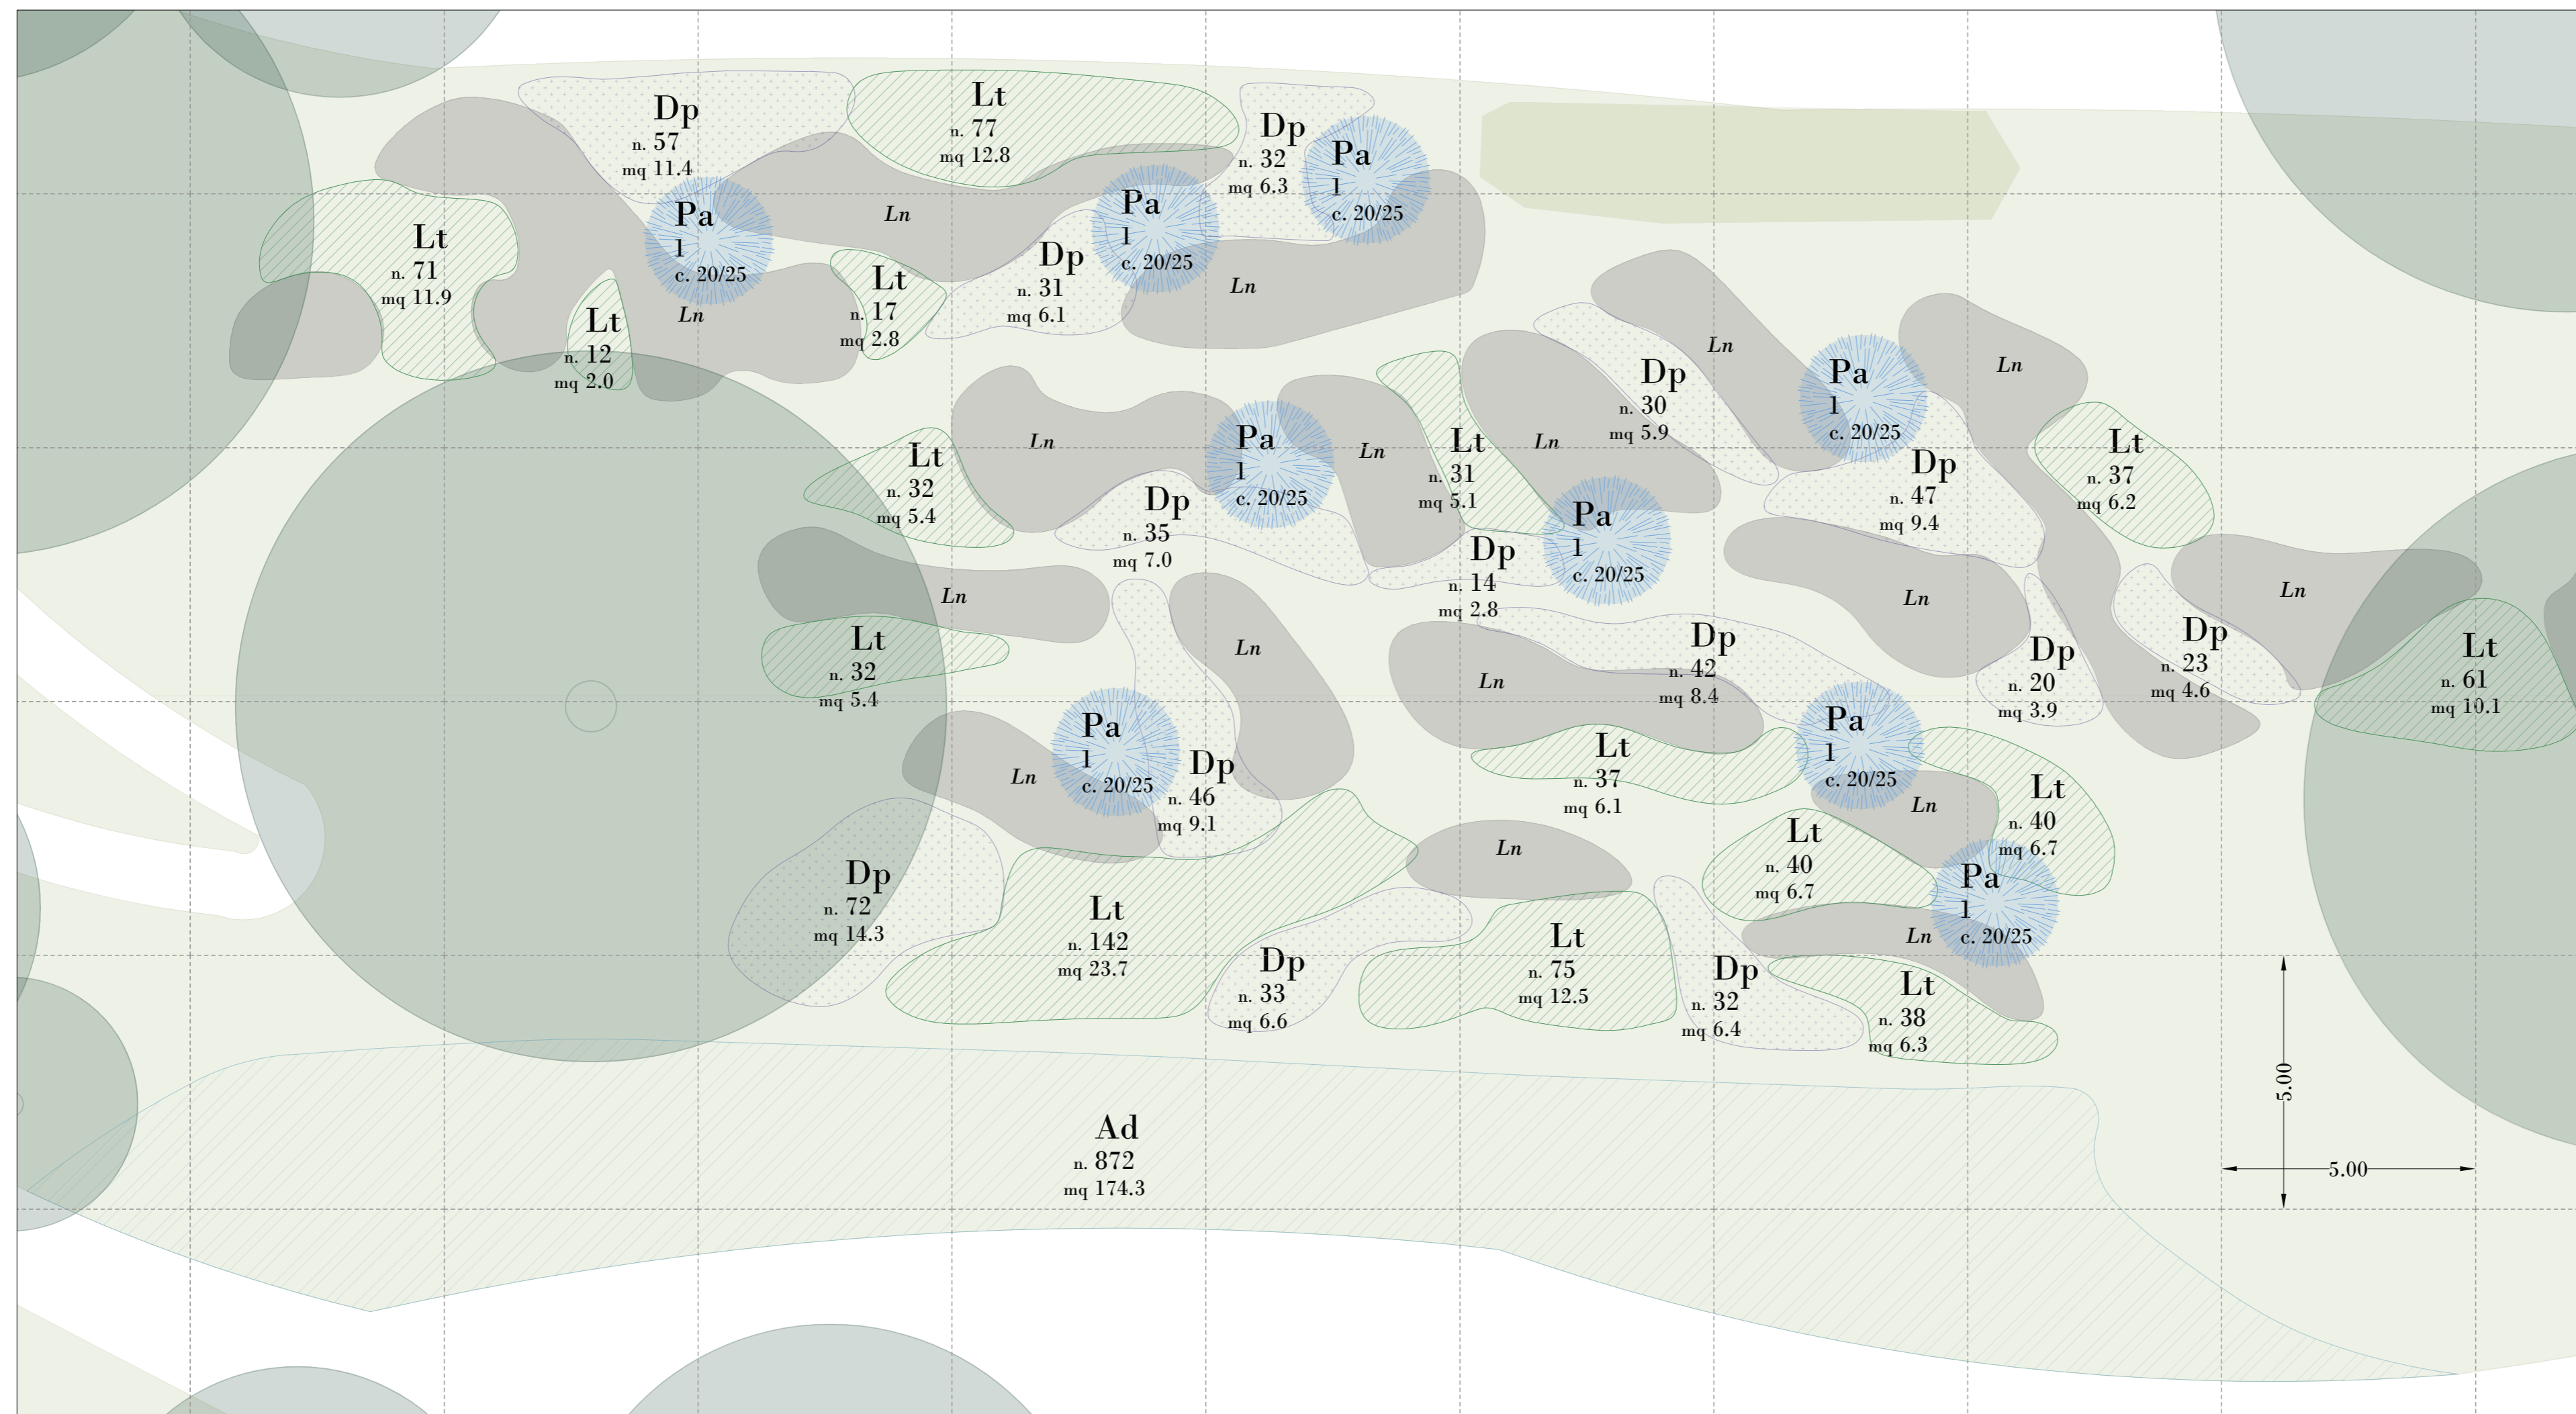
Dp
n. 57
mq 11.4

Lt
n. 77
mq 12.8

Dp
n. 32
mq 6.3

Pa
1
c. 20/25

Lt
n. 71
mq 11.9

Pa
1
c. 20/25

Ln

Pa
1
c. 20/25

Dp
n. 31
mq 6.1

Ln

Lt
n. 17
mq 2.8

Ln

Lt
n. 12
mq 2.0

Ln

Dp
n. 30
mq 5.9

Pa
1
c. 20/25

Ln

Ln

Pa
1
c. 20/25

Ln

Lt
n. 31
mq 5.1

Ln

Lt
n. 32
mq 5.4

Dp
n. 35
mq 7.0

Dp
n. 47
mq 9.4

Lt
n. 37
mq 6.2

Pa
1
c. 20/25

Dp
n. 14
mq 2.8

Ln

Ln

Ln

Ln

Lt
n. 32
mq 5.4

Ln

Dp
n. 42
mq 8.4

Dp
n. 20
mq 3.9

Dp
n. 23
mq 4.6

Lt
n. 61
mq 10.1

Pa
1
c. 20/25

Ln

Dp
n. 46
mq 9.1

Lt
n. 37
mq 6.1

Pa
1
c. 20/25

Ln

Lt
n. 40
mq 6.7

Lt
n. 40
mq 6.7

Ln

Dp
n. 72
mq 14.3

Lt
n. 142
mq 23.7

Pa
1
c. 20/25

Ln

Lt
n. 75
mq 12.5

Dp
n. 33
mq 6.6

Dp
n. 32
mq 6.4

Lt
n. 38
mq 6.3

5.00

5.00

Ad
n. 872
mq 174.3